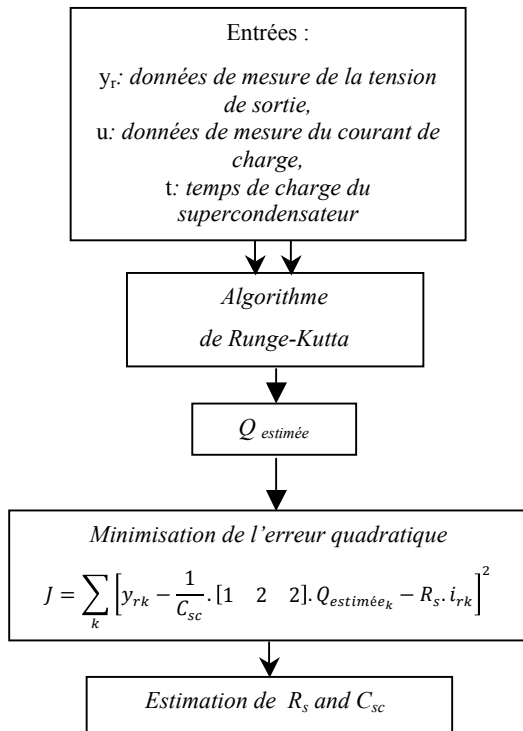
Entrées :

$y_r$: données de mesure de la tension de sortie,
u: données de mesure du courant de charge,
t: temps de charge du supercondensateur

Algorithme
de Runge-Kutta

$Q_{estimée}$

Minimisation de l'erreur quadratique

$J = \sum_{k} \left[ y_{rk} - \frac{1}{C_{sc}}.[1 \quad 2 \quad 2].Q_{estimée_k} - R_s.i_{rk} \right]^2$

Estimation de $R_s$ and $C_{sc}$